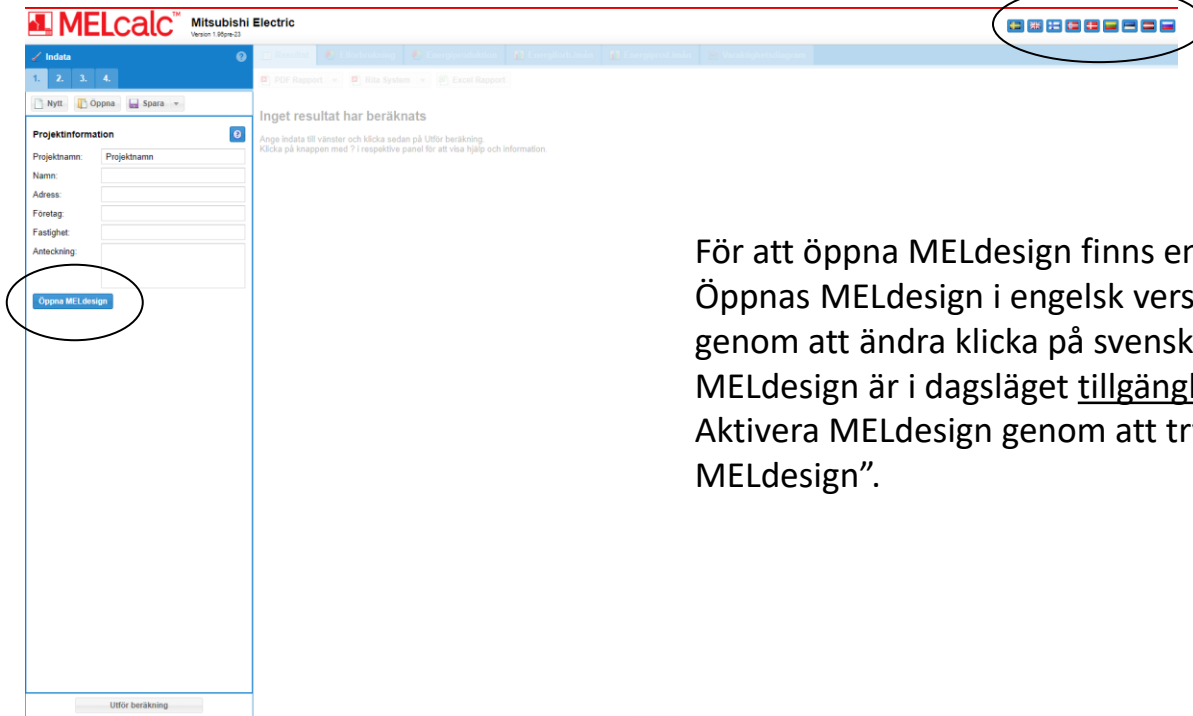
MELcalc™ Mitsubishi Electric
Version 1.98pre-23

Indata
1. 2. 3. 4.
Nytt Öppna Spara

Projektinformation
Projektnamn: Projektnamn
Namn:
Adress:
Företag:
Fastighet:
Anteckning:
Öppna MELdesign

Utför beräkning

PDF Rapport Rita System Excel Rapport

Inget resultat har beräknats
Ange indata till vänster och klicka sedan på Utför beräkning.
Klicka på knappen med ? i respektive panel för att visa hjälp och information.

För att öppna MELdesign finns en
Öppnas MELdesign i engelsk vers
genom att ändra klicka på svensk
MELdesign är i dagsläget tillgängl
Aktivera MELdesign genom att tr
MELdesign”.